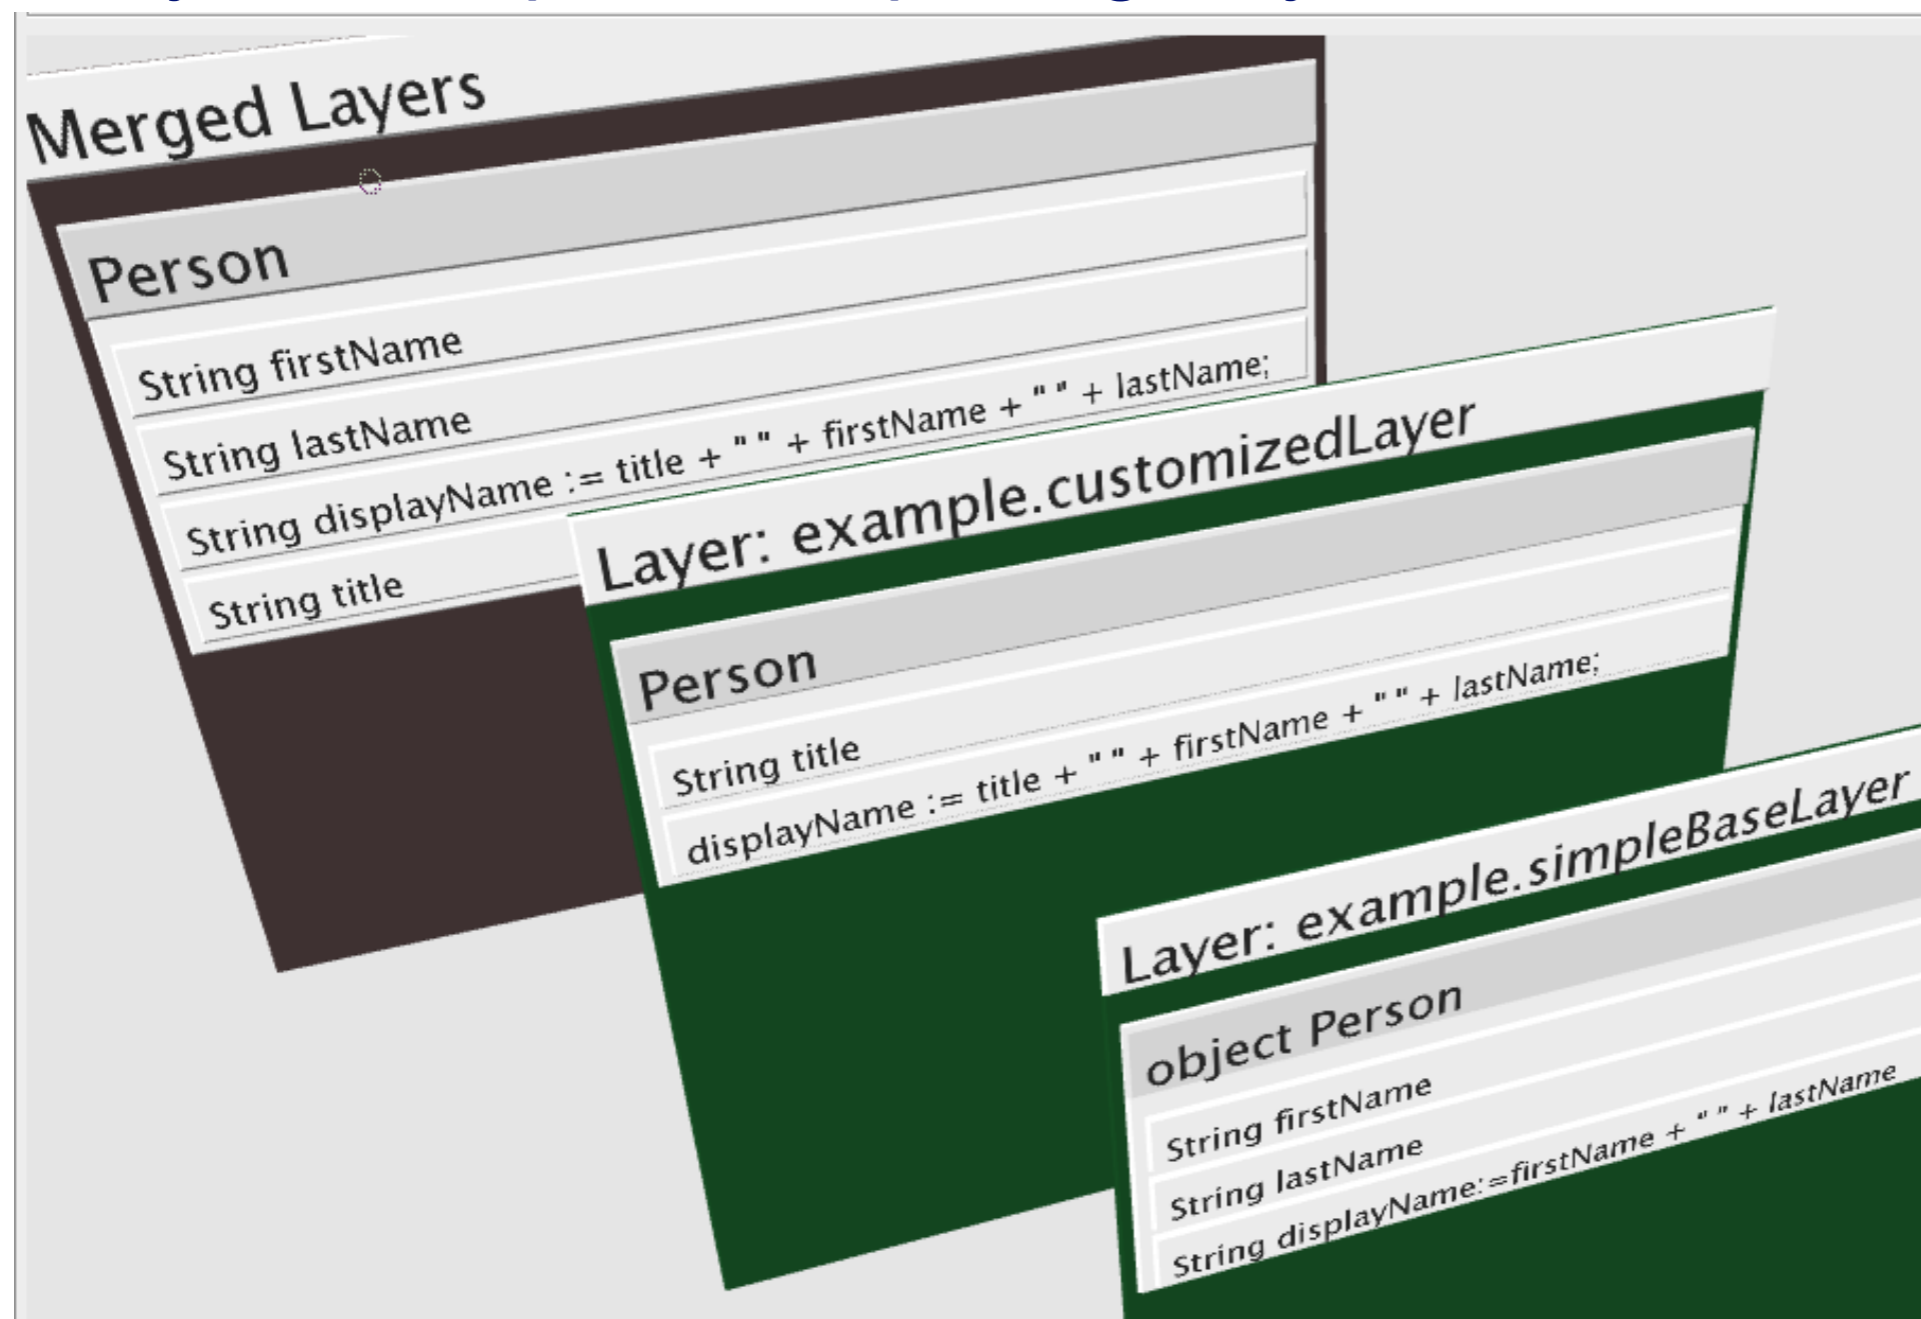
Merged Layers

Person

String firstName

String lastName

String displayName := title + " " + firstName + " " + lastName;

String title

Layer: example.customizedLayer

Person

String title

displayName := title + " " + firstName + " " + lastName;

Layer: example.simpleBaseLayer

object Person

String firstName

String lastName

String displayName:=firstName + " " + lastName